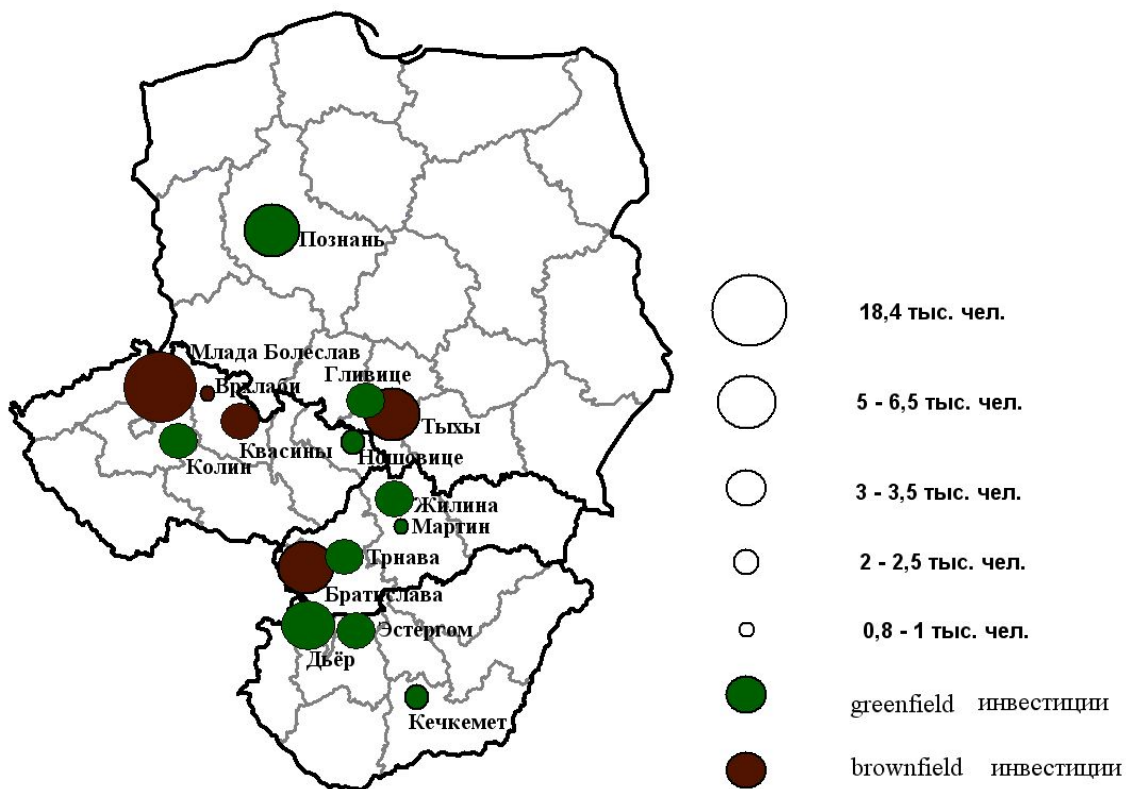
Познань

Млада Болеслав
Врхлаби
Гливице
Тыхы
Квасины
Колин
Ношовице
Жилина
Мартин
Трнава
Братислава
Эстергом
Дьёр
Кечкемет

18,4 тыс. чел.

5 - 6,5 тыс. чел.

3 - 3,5 тыс. чел.

2 - 2,5 тыс. чел.

0,8 - 1 тыс. чел.

greenfield инвестиции

brownfield инвестиции